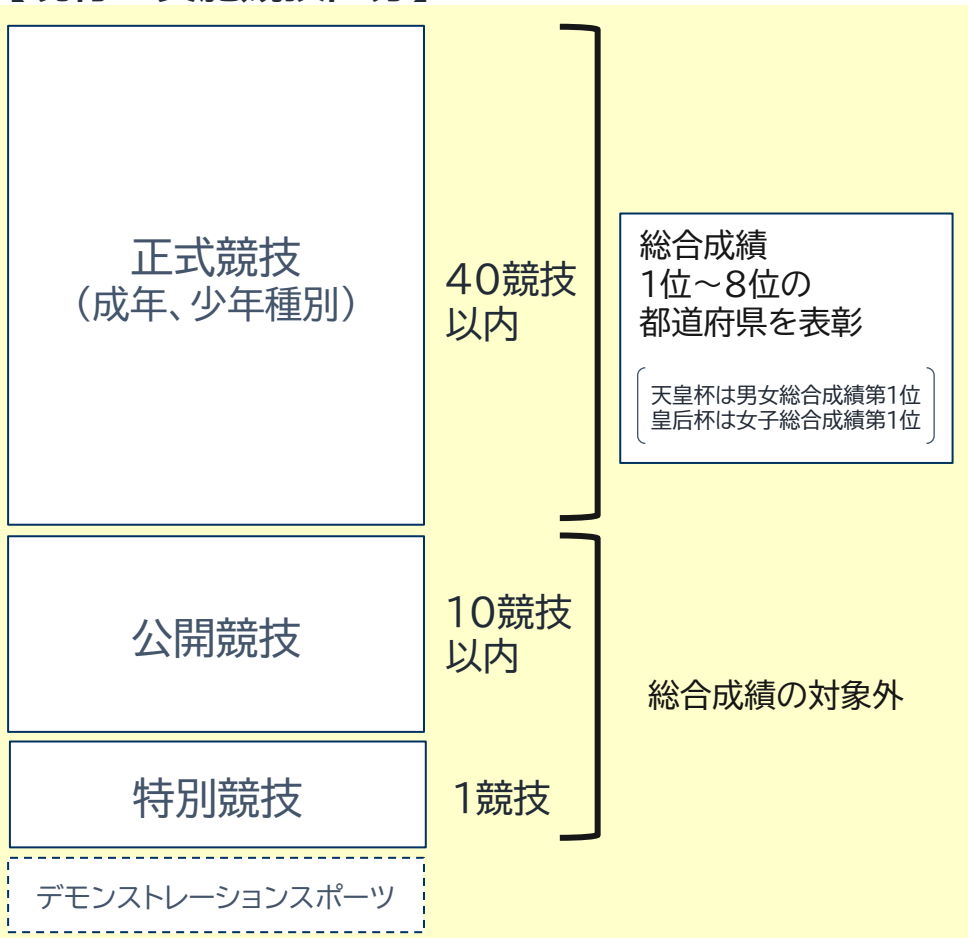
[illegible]

正式競技
（成年、少年種別）

40競技
以内

総合成績
1位～8位の
都道府県を表彰

天皇杯は男女総合成績第1位
皇后杯は女子総合成績第1位

公開競技

10競技
以内

総合成績の対象外

特別競技

1競技

デモンストレーションスポーツ